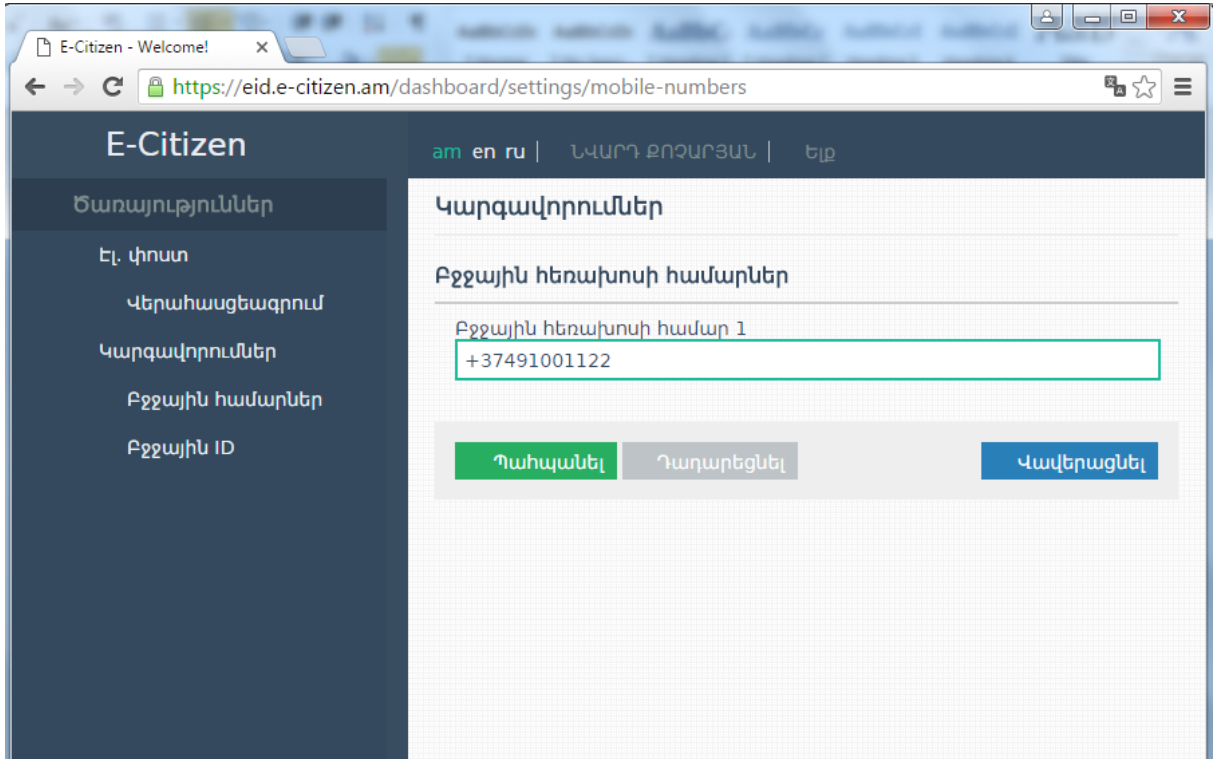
E-Citizen - Welcome!

https://eid.e-citizen.am/dashboard/settings/mobile-numbers

E-Citizen

Ծառայություններ

Էլ. փոստ

Վերահասցեագրում

Կարգավորումներ

Բջջային համարներ

Բջջային ID

am en ru | ՆԱՐԴ ՔՈՉԱՐՅԱՆ | Ելք

Կարգավորումներ

Բջջային հեռախոսի համարներ

Բջջային հեռախոսի համար 1

+37491001122

Պահպանել Դադարեցնել Ավելացնել